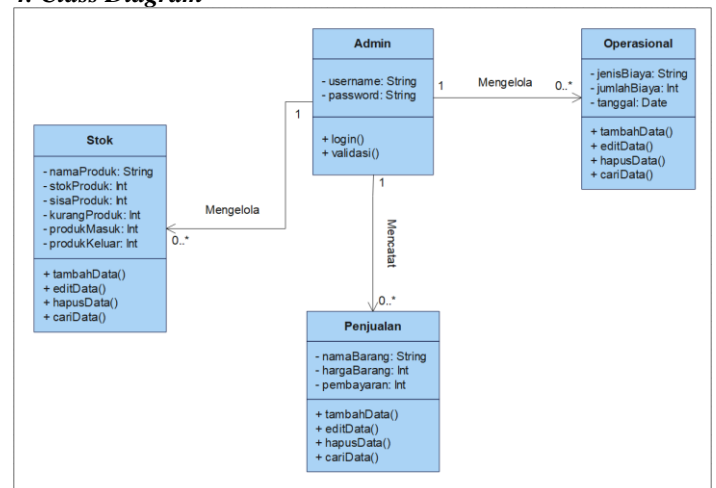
4. Class Diagram

Admin
- username: String
- password: String
+ login()
+ validasi()

1
Mengelola
0..*

Operasional
- jenisBiaya: String
- jumlahBiaya: Int
- tanggal: Date
+ tambahData()
+ editData()
+ hapusData()
+ cariData()

1
Mengelola
0..*

Stok
- namaProduk: String
- stokProduk: Int
- sisaProduk: Int
- kurangProduk: Int
- produkMasuk: Int
- produkKeluar: Int
+ tambahData()
+ editData()
+ hapusData()
+ cariData()

1
Mencatat
0..*

Penjualan
- namaBarang: String
- hargaBarang: Int
- pembayaran: Int
+ tambahData()
+ editData()
+ hapusData()
+ cariData()